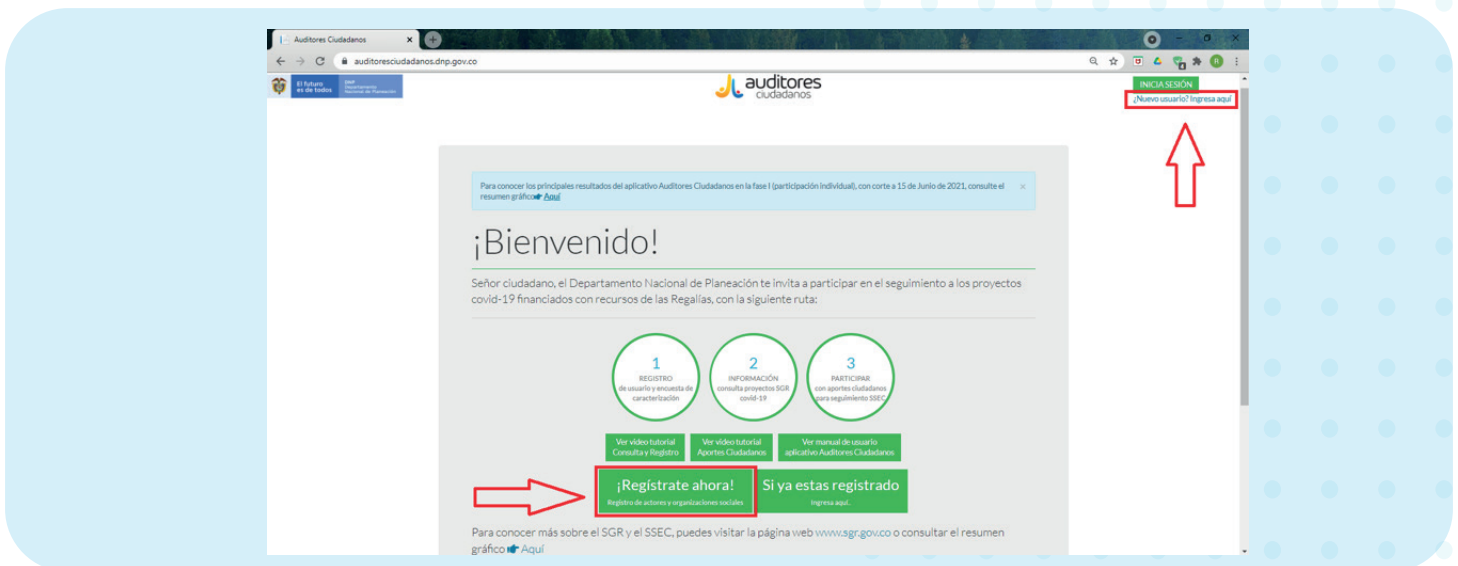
Auditores Ciudadanos

auditoresciudadanos.dnp.gov.co

El futuro es de todos

DNP Departamento Nacional de Planeación

auditores ciudadanos

INICIA SESIÓN

¿Nuevo usuario? Ingresa aquí

Para conocer los principales resultados del aplicativo Auditores Ciudadanos en la fase I (participación individual), con corte a 15 de Junio de 2021, consulte el resumen gráfico Aquí

¡Bienvenido!

Señor ciudadano, el Departamento Nacional de Planeación te invita a participar en el seguimiento a los proyectos covid-19 financiados con recursos de las Regalías, con la siguiente ruta:

1
REGISTRO
de usuario y encuesta de caracterización

2
INFORMACIÓN
consulta proyectos SGR covid-19

3
PARTICIPAR
con aportes ciudadanos para seguimiento SSEC

Ver video tutorial Consulta y Registro

Ver video tutorial Aportes Ciudadanos

Ver manual de usuario aplicativo Auditores Ciudadanos

¡Regístrate ahora!
Registro de actores y organizaciones sociales

Si ya estas registrado
Ingresa aquí.

Para conocer más sobre el SGR y el SSEC, puedes visitar la página web www.sgr.gov.co o consultar el resumen gráfico Aquí